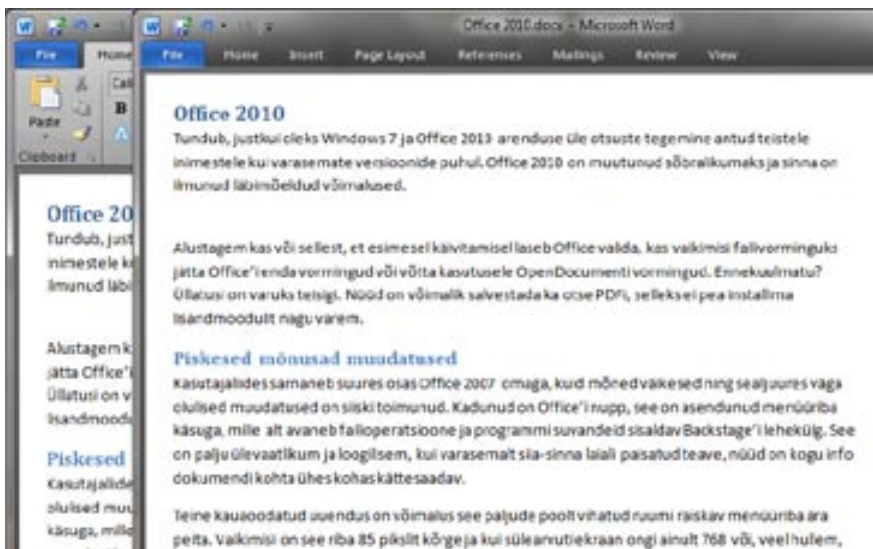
Office 2010.docx - Microsoft Word

File Home Insert Page Layout References Mailings Review View

Office 2010

Tundub, justkui oleks Windows 7 ja Office 2010 arenduse üle otsuste tegemine antud teistele inimestele kui varasemate versioonide puhul. Office 2010 on muutunud sõbralikumaks ja sinna on ilmunud läbimõeldud võimalused.

Alustagem kas või sellest, et esimesel käivitamisel laseb Office valida, kas vaikimisi failivorminguks jätta Office'i enda vormingud või võtta kasutusele OpenDocumenti vormingud. Ennekuulmatu? Üllatusi on varuks teisigi. Nüüd on võimalik salvestada ka otse PDFi, selleks ei pea installima lisandmoodulit nagu varem.

Piskesed mõnusad muudatused

Kasutajaliides sarnaneb suures osas Office 2007 omaga, kuid mõned väikesed ning seejuures väga olulised muudatused on siiski toimunud. Kadunud on Office'i nupp, see on asendunud menüüriba käsuga, mille alt avaneb failioperatsioone ja programmi suvandeid sisaldav Backstage'i lehekülg. See on palju ülevaatlikum ja loogilisem, kui varasemalt siia-sinna laiali paisatud teave, nüüd on kogu info dokumendi kohta ühes kohas kättesaadav.

Teine kauaoodatud uuendus on võimalus see paljude poolt vihatud ruumi raiskav menüüriba ära peita. Vaikimisi on see riba 85 pikslit kõrge ja kui sülearvutiekraan ongi ainult 768 või, veel hullem,

File Home
Paste
Clipboard
Office 20
Tundub, just
inimestele ki
ilmunud läbi
Alustagem k
jätta Office'i
Üllatusi on v
lisandmood
Piskesed
Kasutajalide
olulised muu
käsugs, mille